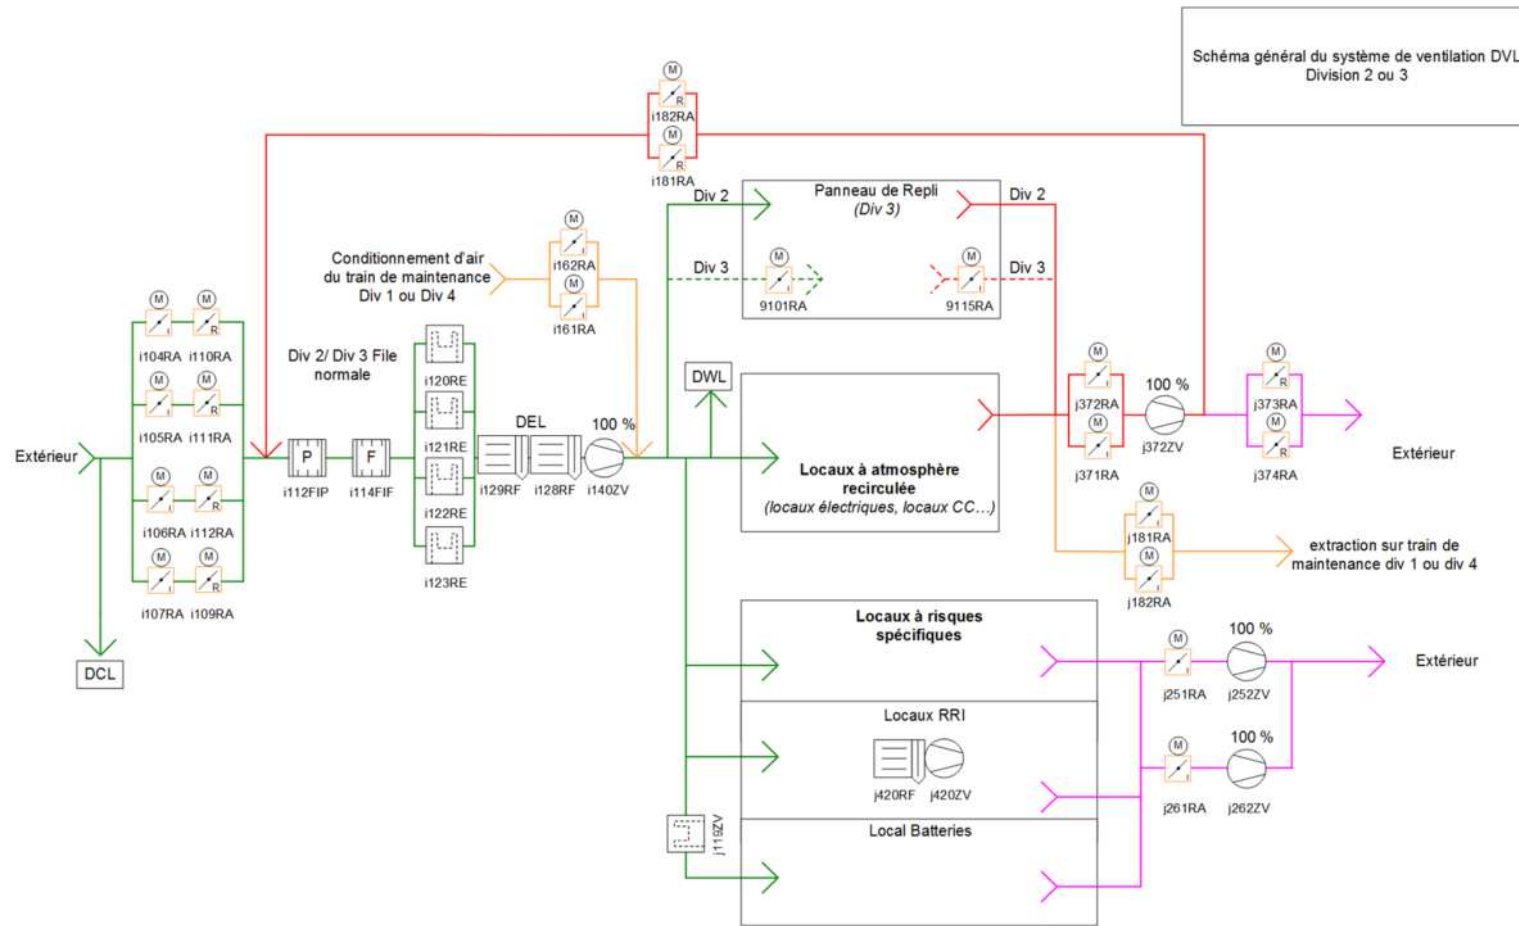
Schéma général du système de ventilation DVL
Division 2 ou 3

M
R
i182RA
M
R
i181RA

Div 2
Panneau de Repli
(Div 3)
Div 2

M
i162RA
M
i161RA

Conditionnement d'air du train de maintenance Div 1 ou Div 4

Div 3
M
9101RA
M
9115RA
Div 3

M M
i104RA i110RA
M M
i105RA i111RA
M M
i106RA i112RA
M M
i107RA i109RA

Div 2/ Div 3 File normale

i120RE
i121RE
i122RE
i123RE

Extérieur

P
i112FIP
F
i114FIF

DEL
100 %
i129RF i128RF i140ZV

DWL

Locaux à atmosphère recirculée
(locaux électriques, locaux CC…)

M
j372RA
M
j371RA
100 %
j372ZV
M
j373RA
M
j374RA
Extérieur

M
j181RA
M
j182RA
extraction sur train de maintenance div 1 ou div 4

DCL

Locaux à risques spécifiques

M
j251RA
100 %
j252ZV
Extérieur

Locaux RRI
j420RF j420ZV

M
j261RA
100 %
j262ZV

j119ZV

Local Batteries